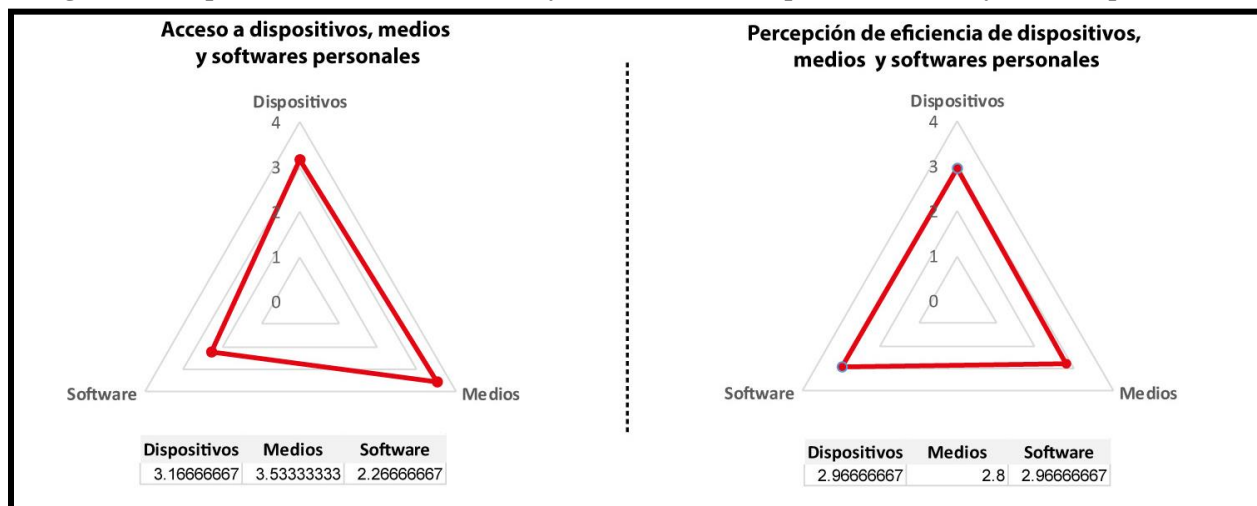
Acceso a dispositivos, medios y softwares personales

Dispositivos
4
3
2
1
0
Software
Medios

| Dispositivos | Medios | Software |
|---|---|---|
| 3.16666667 | 3.53333333 | 2.26666667 |

Percepción de eficiencia de dispositivos, medios y softwares personales

Dispositivos
4
3
2
1
0
Software
Medios

| Dispositivos | Medios | Software |
|---|---|---|
| 2.96666667 | 2.8 | 2.96666667 |